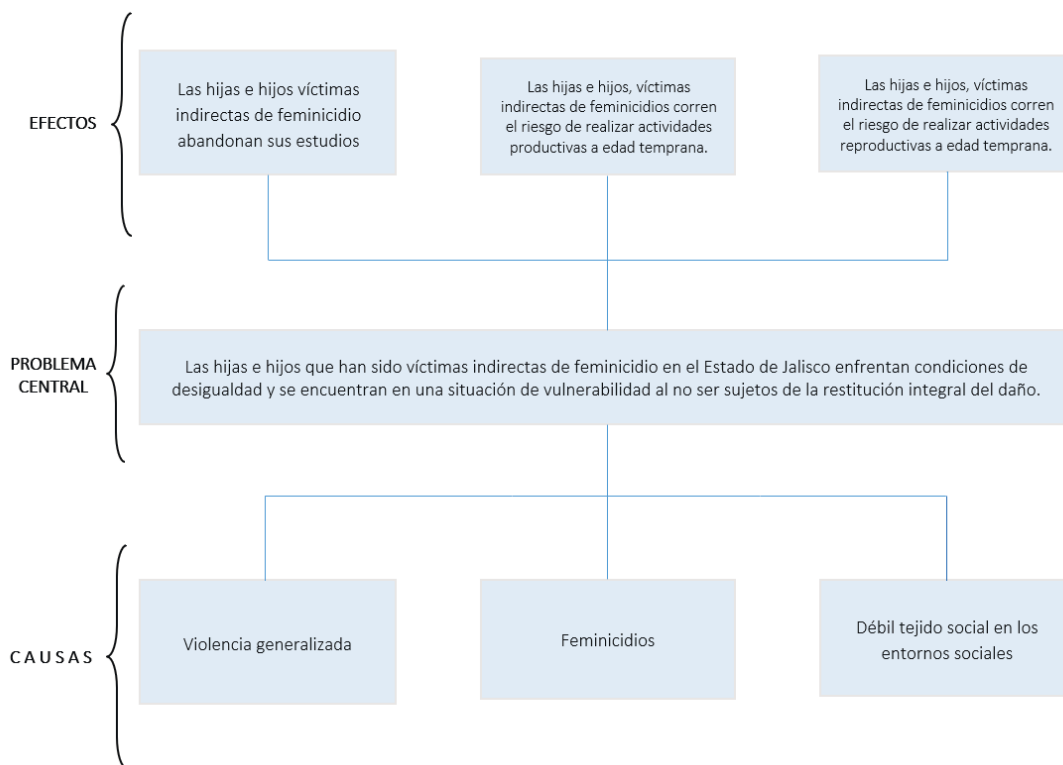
EFECTOS

Las hijas e hijos víctimas indirectas de feminicidio abandonan sus estudios

Las hijas e hijos, víctimas indirectas de feminicidios corren el riesgo de realizar actividades productivas a edad temprana.

Las hijas e hijos, víctimas indirectas de feminicidios corren el riesgo de realizar actividades reproductivas a edad temprana.

PROBLEMA CENTRAL

Las hijas e hijos que han sido víctimas indirectas de feminicidio en el Estado de Jalisco enfrentan condiciones de desigualdad y se encuentran en una situación de vulnerabilidad al no ser sujetos de la restitución integral del daño.

C A U S A S

Violencia generalizada

Feminicidios

Débil tejido social en los entornos sociales